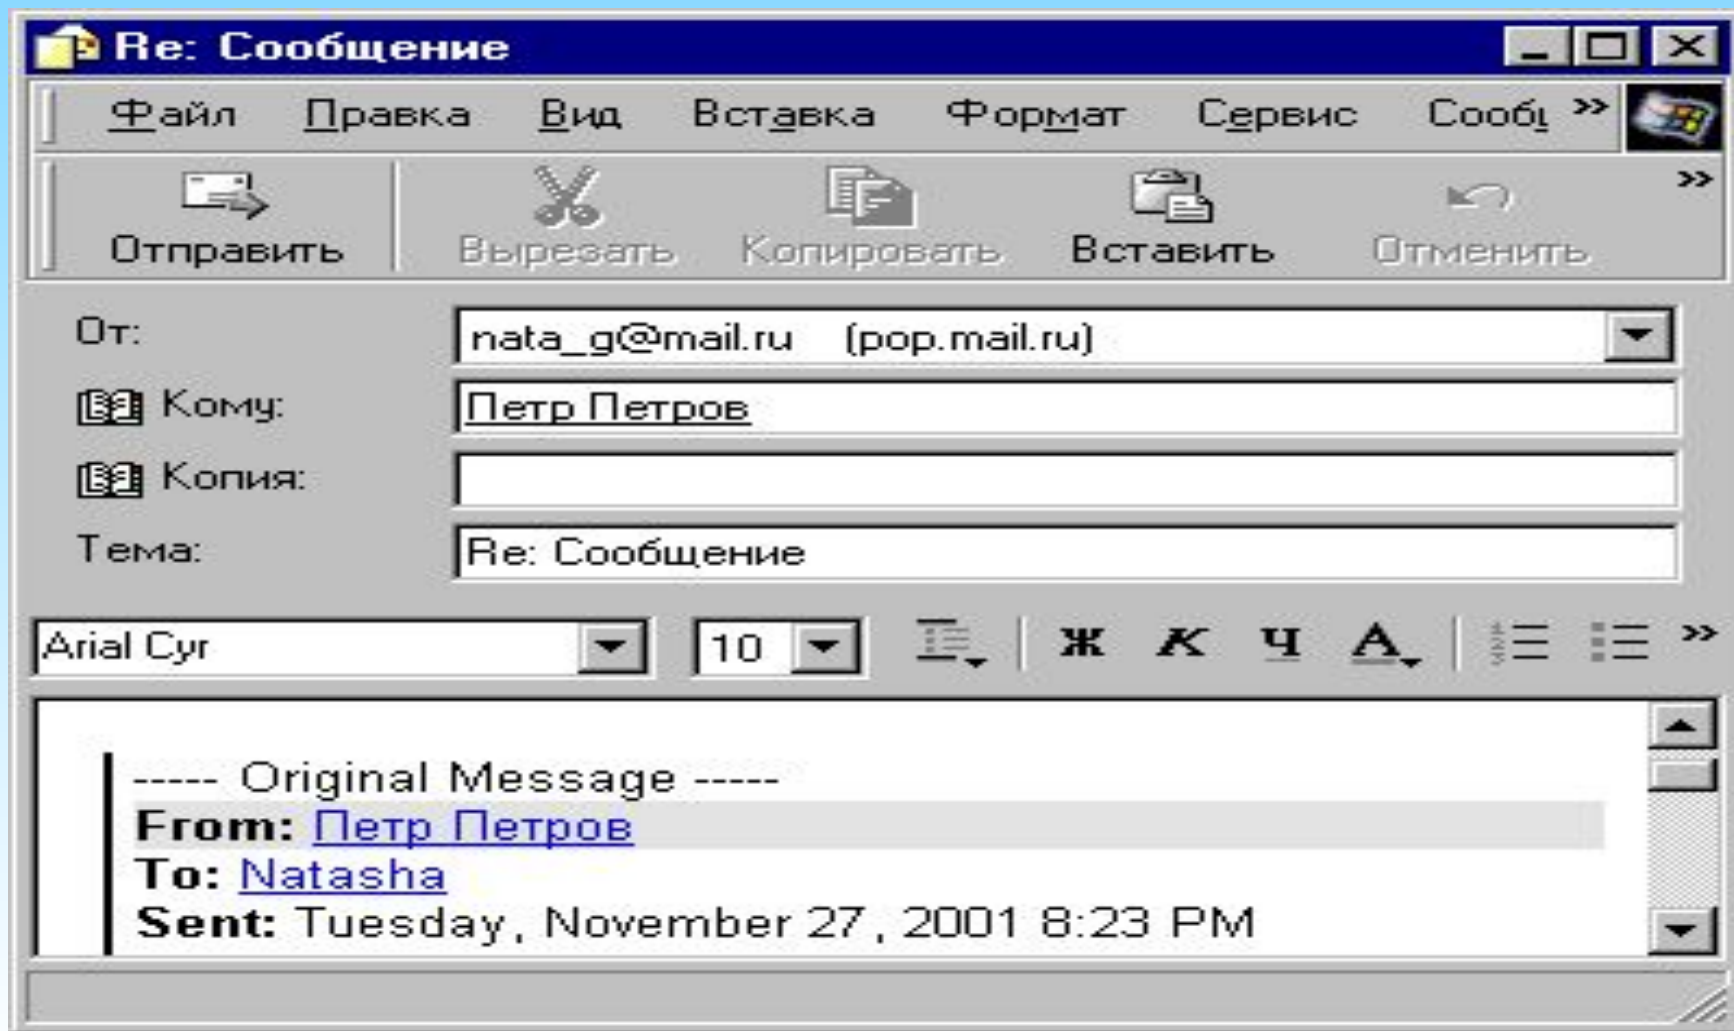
Re: Сообщение

Файл Правка Вид Вставка Формат Сервис Сообщ »

Отправить Вырезать Копировать Вставить Отменить »

От: nata_g@mail.ru (pop.mail.ru)
Кому: Петр Петров
Копия:
Тема: Re: Сообщение

Arial Cyr 10 Ж К Ч А »

----- Original Message -----
**From:** Петр Петров
**To:** Natasha
**Sent:** Tuesday, November 27, 2001 8:23 PM